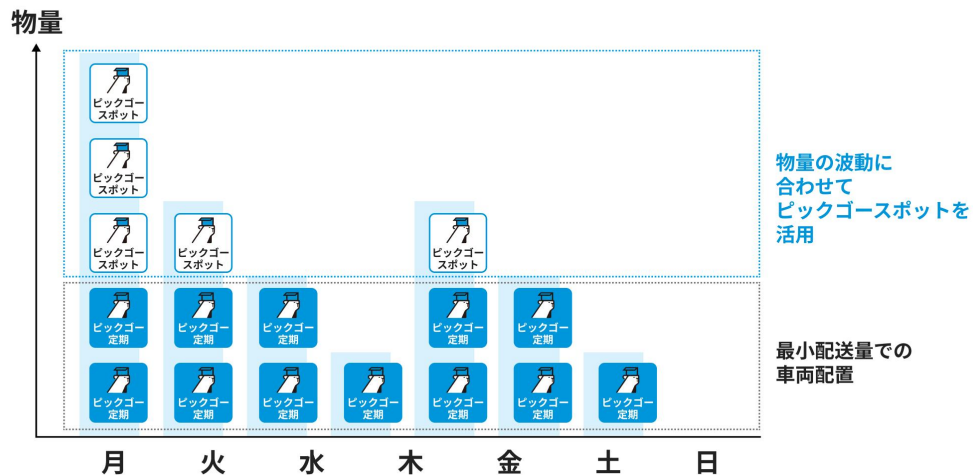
物量

ピックゴー スポット
ピックゴー スポット
ピックゴー スポット
ピックゴー スポット
ピックゴー スポット

物量の波動に合わせてピックゴースポットを活用

ピックゴー 定期
ピックゴー 定期
ピックゴー 定期
ピックゴー 定期
ピックゴー 定期
ピックゴー 定期
ピックゴー 定期
ピックゴー 定期
ピックゴー 定期
ピックゴー 定期
ピックゴー 定期
ピックゴー 定期

最小配送量での車両配置

月 火 水 木 金 土 日